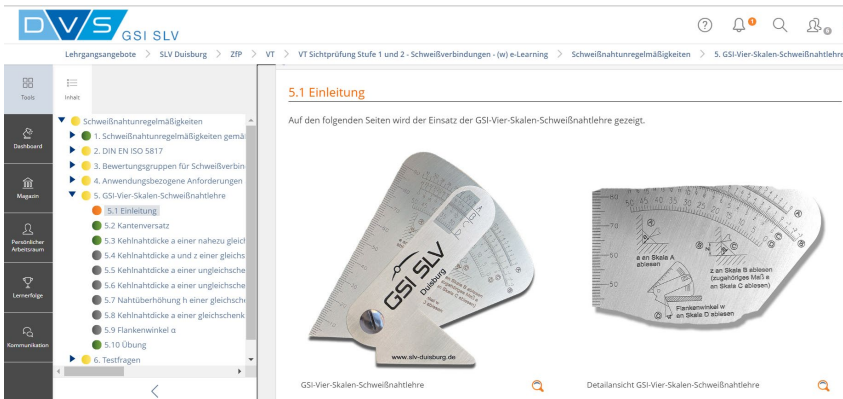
DVS GSI SLV

Lehrgangsangebote > SLV Duisburg > ZfP > VT > VT Sichtprüfung Stufe 1 und 2 - Schweißverbindungen - (w) e-Learning > Schweißnahtunregelmäßigkeiten > 5. GSI-Vier-Skalen-Schweißnahtlehre

Tools
Inhalt
Dashboard
Magazin
Persönlicher Arbeitsraum
Lernerfolge
Kommunikation

Schweißnahtunregelmäßigkeiten
1. Schweißnahtunregelmäßigkeiten gemä
2. DIN EN ISO 5817
3. Bewertungsgruppen für Schweißverbin
4. Anwendungsbezogene Anforderungen
5. GSI-Vier-Skalen-Schweißnahtlehre
5.1 Einleitung
5.2 Kantenversatz
5.3 Kehlnahtdicke a einer nahezu gleich
5.4 Kehlnahtdicke a und z einer gleichs
5.5 Kehlnahtdicke a einer ungleichsche
5.6 Kehlnahtdicke a einer ungleichsche
5.7 Nahtüberhöhung h einer gleichschen
5.8 Kehlnahtdicke a einer gleichschenk
5.9 Flankenwinkel α
5.10 Übung
6. Testfragen

5.1 Einleitung

Auf den folgenden Seiten wird der Einsatz der GSI-Vier-Skalen-Schweißnahtlehre gezeigt.

GSI SLV Duisburg
www.slv-duisburg.de

a an Skala A ablesen
z an Skala B ablesen (zugehöriges Maß a an Skala C ablesen)
Flankenwinkel w an Skala D ablesen

GSI-Vier-Skalen-Schweißnahtlehre

Detailansicht GSI-Vier-Skalen-Schweißnahtlehre